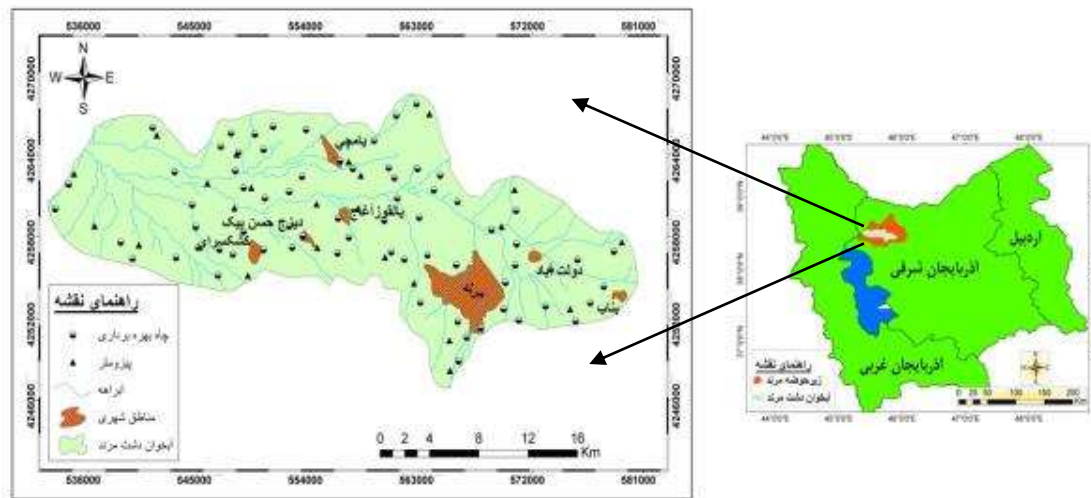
536000 545000 554000 563000 572000 581000

4270000 4264000 4258000 4252000 4246000

N
W E
S

یامچی
یالقوزآغاج
دیزج حسن بیگ
گشکسرای
مرند
دولت آباد
بناب

راهنمای نقشه
چاه بهره برداری
پیزومتر
آبراهه
مناطق شهری
آبخوان دشت مرند

0 2 4 8 12 16 Km

536000 545000 554000 563000 572000 581000

44°0'0"E 45°0'0"E 46°0'0"E 47°0'0"E 48°0'0"E

اردبیل
آذربایجان شرقی
آذربایجان غربی

راهنمای نقشه
زیرحوضه مرند
آبخوان دشت مرند

0 25 50 100 150 200 Km